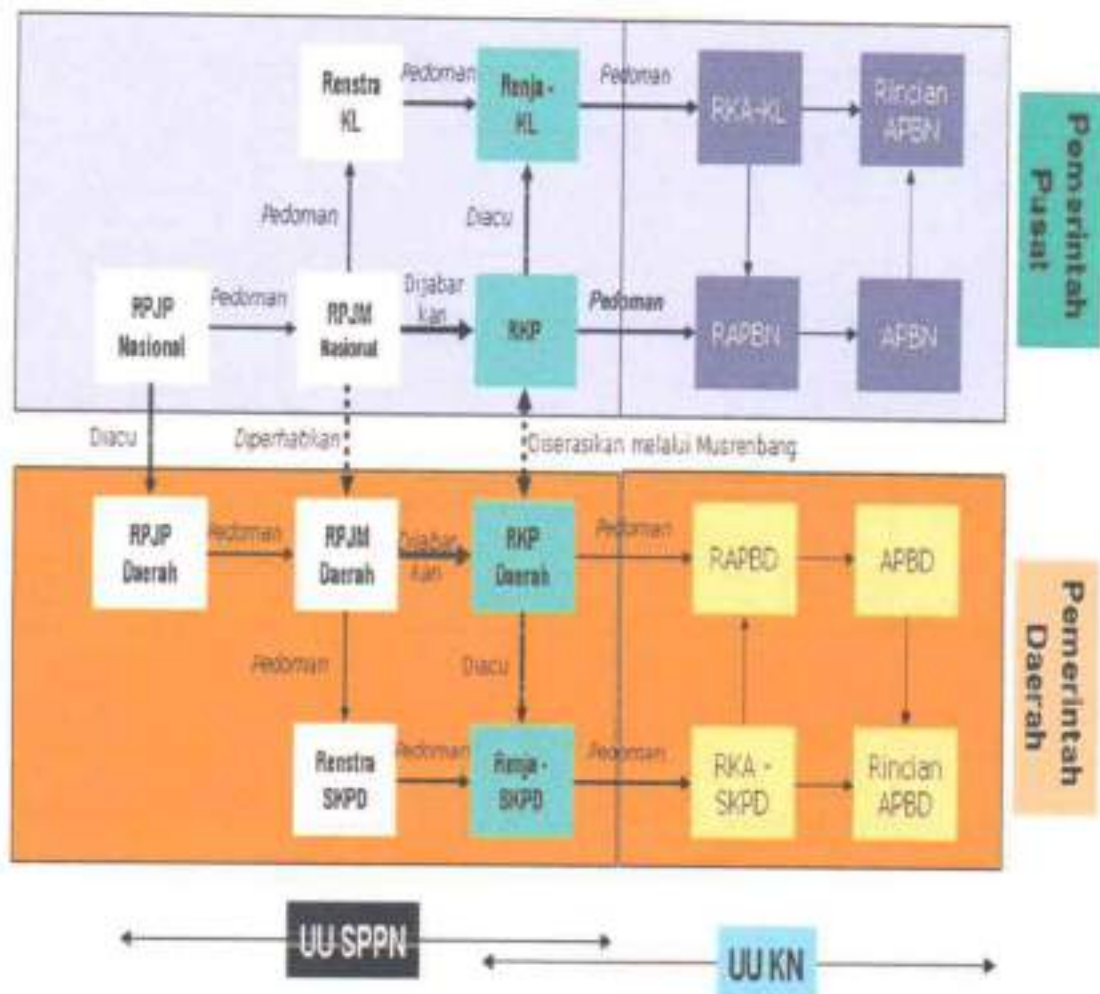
Renstra KL

Pedoman

Renja - KL

Pedoman

RKA-KL

Rincian APBN

Pemerintah Pusat

Pedoman

Diacu

RPJP Nasional

Pedoman

RPJM Nasional

Dijabarkan

RKP

Pedoman

RAPBN

APBN

Diacu

Diperhatikan

Diserasikan melalui Musrenbang

RPJP Daerah

Pedoman

RPJM Daerah

Dijabarkan

RKP Daerah

Pedoman

RAPBD

APBD

Pemerintah Daerah

Pedoman

Diacu

Renstra SKPD

Pedoman

Renja - SKPD

Pedoman

RKA - SKPD

Rincian APBD

UU SPPN

UU KN